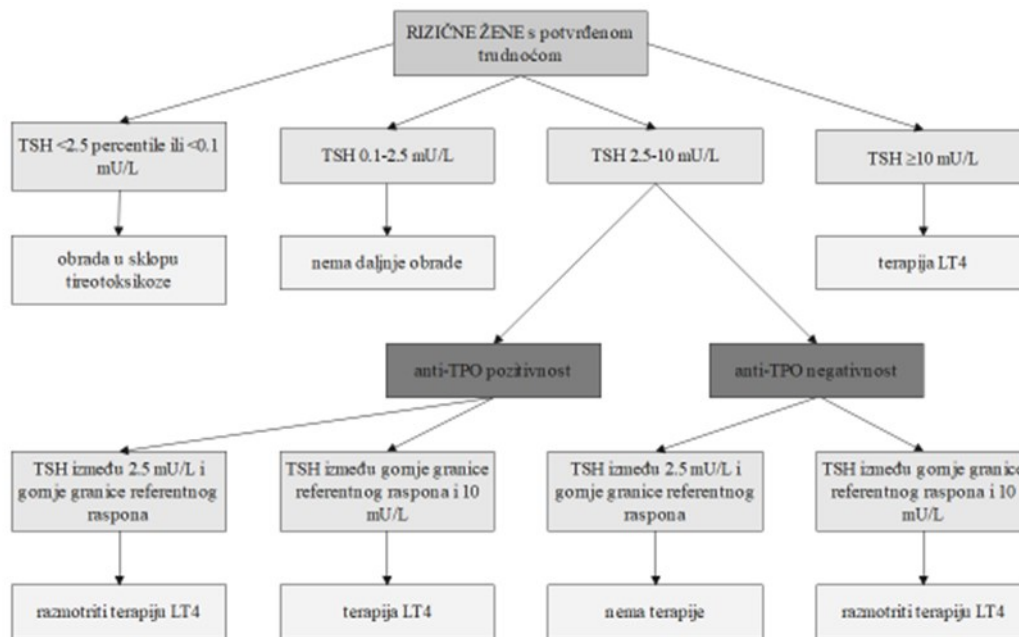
RIZIČNE ŽENE s potvrđenom trudnoćom

TSH <2.5 percentile ili <0.1 mU/L

TSH 0.1-2.5 mU/L

TSH 2.5-10 mU/L

TSH ≥10 mU/L

obrada u sklopu tireotoksikoze

nema daljnje obrade

terapija LT4

anti-TPO pozitivnost

anti-TPO negativnost

TSH između 2.5 mU/L i gornje granice referentnog raspona

TSH između gornje granice referentnog raspona i 10 mU/L

TSH između 2.5 mU/L i gornje granice referentnog raspona

TSH između gornje granice referentnog raspona i 10 mU/L

razmotriti terapiju LT4

terapija LT4

nema terapije

razmotriti terapiju LT4